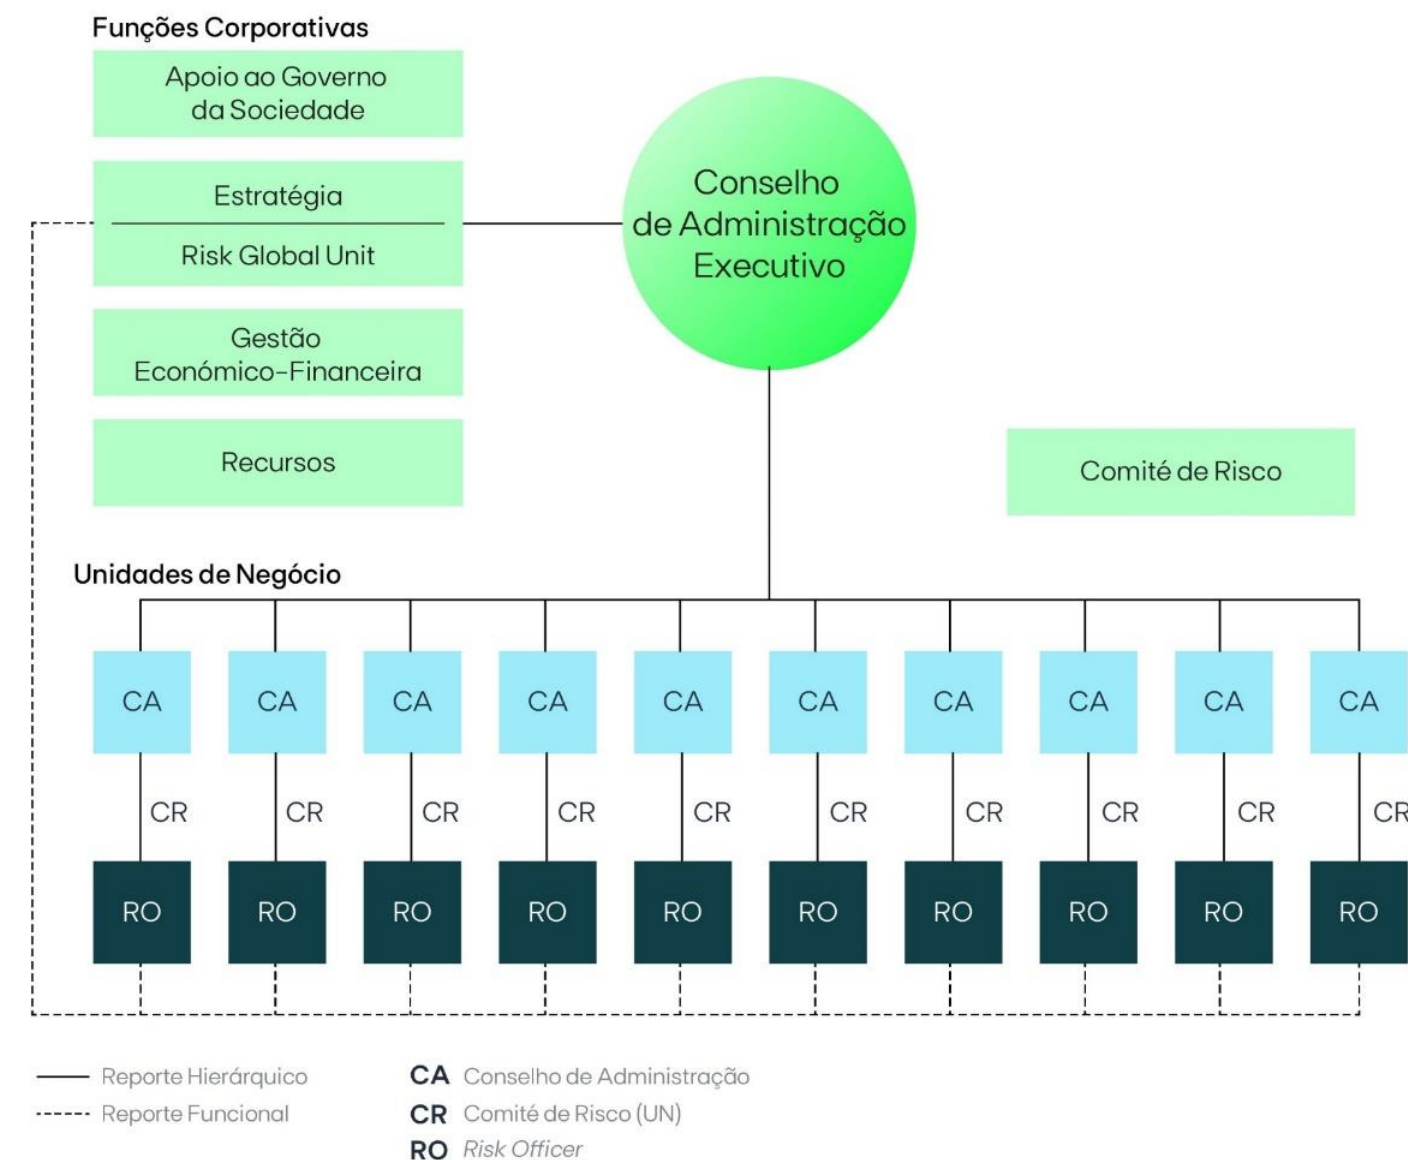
Funções Corporativas

Apoio ao Governo da Sociedade

Estratégia

Risk Global Unit

Gestão Económico-Financeira

Recursos

Conselho de Administração Executivo

Comité de Risco

Unidades de Negócio

CA CA CA CA CA CA CA CA CA CA

CR CR CR CR CR CR CR CR CR CR

RO RO RO RO RO RO RO RO RO RO

Reporte Hierárquico
Reporte Funcional

CA Conselho de Administração
CR Comité de Risco (UN)
RO Risk Officer